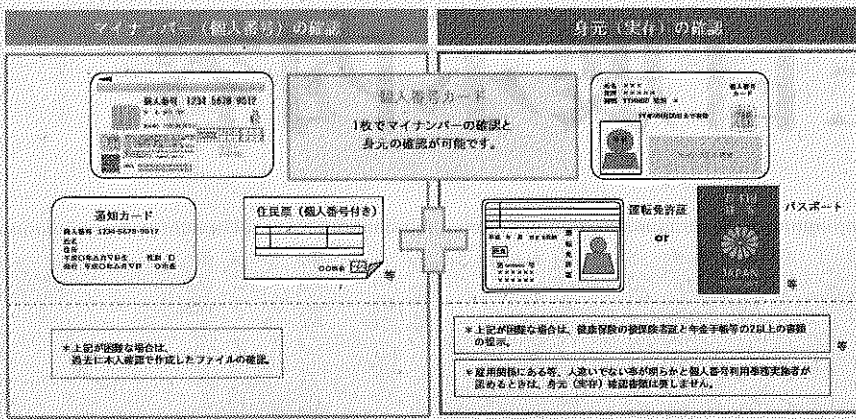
マイナンバー（個人番号）の確認

身元（実在）の確認

個人番号 1234 5678 9012

個人番号カード

1枚でマイナンバーの確認と身元の確認が可能です。

通知カード
個人番号 1234-5678-9012
氏名
住所
生年月日 平成00年0月0日 性別 女
発行 平成00年0月0日 ○市長

住民票（個人番号付き）

○○市長

等

運転免許証

or

パスポート

JAPAN

等

＊上記が困難な場合は、過去に本人確認で作成したファイルの確認。

＊上記が困難な場合は、健康保険の被保険者証と年金手帳等の2以上の書類の提示。

等

＊雇用関係にある等、人違いでない事が明らかと個人番号利用事務実施者が認めるときは、身元（実存）確認書類は要しません。